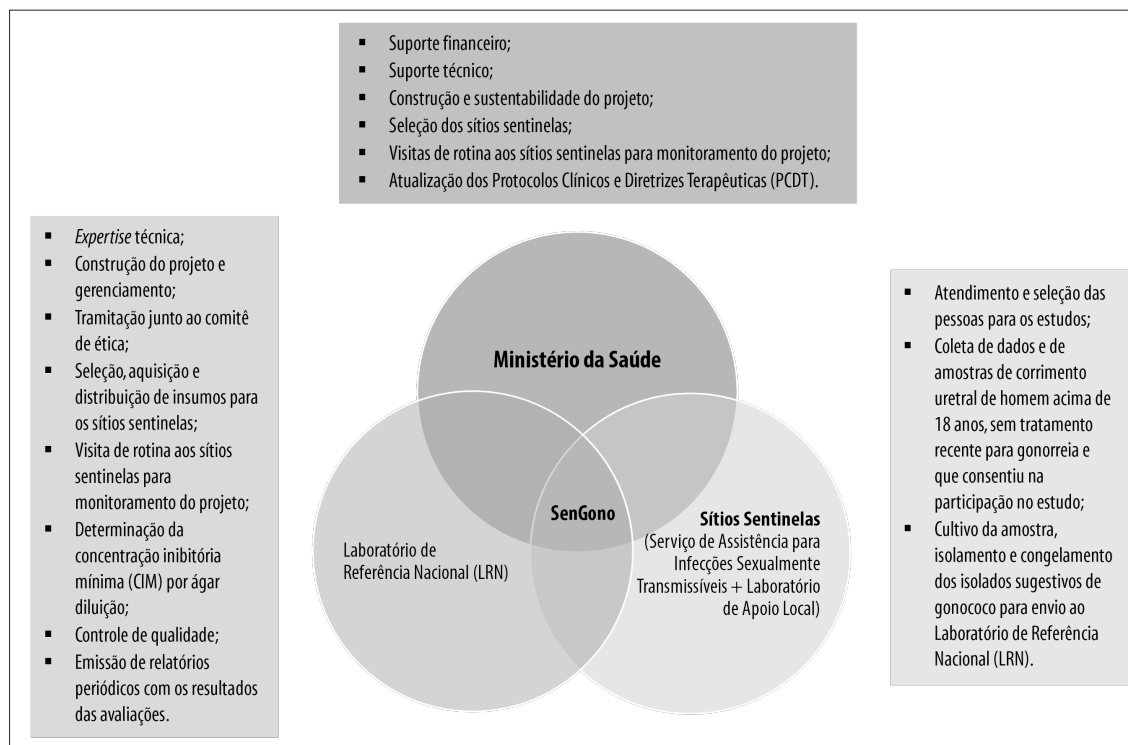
- Suporte financeiro;
- Suporte técnico;
- Construção e sustentabilidade do projeto;
- Seleção dos sítios sentinelas;
- Visitas de rotina aos sítios sentinelas para monitoramento do projeto;
- Atualização dos Protocolos Clínicos e Diretrizes Terapêuticas (PCDT).

- *Expertise* técnica;
- Construção do projeto e gerenciamento;
- Tramitação junto ao comitê de ética;
- Seleção, aquisição e distribuição de insumos para os sítios sentinelas;
- Visita de rotina aos sítios sentinelas para monitoramento do projeto;
- Determinação da concentração inibitória mínima (CIM) por ágar diluição;
- Controle de qualidade;
- Emissão de relatórios periódicos com os resultados das avaliações.

**Ministério da Saúde**

Laboratório de Referência Nacional (LRN)

**SenGono**

**Sítios Sentinelas**
(Serviço de Assistência para Infecções Sexualmente Transmissíveis + Laboratório de Apoio Local)

- Atendimento e seleção das pessoas para os estudos;
- Coleta de dados e de amostras de corrimento uretral de homem acima de 18 anos, sem tratamento recente para gonorreia e que consentiu na participação no estudo;
- Cultivo da amostra, isolamento e congelamento dos isolados sugestivos de gonococo para envio ao Laboratório de Referência Nacional (LRN).